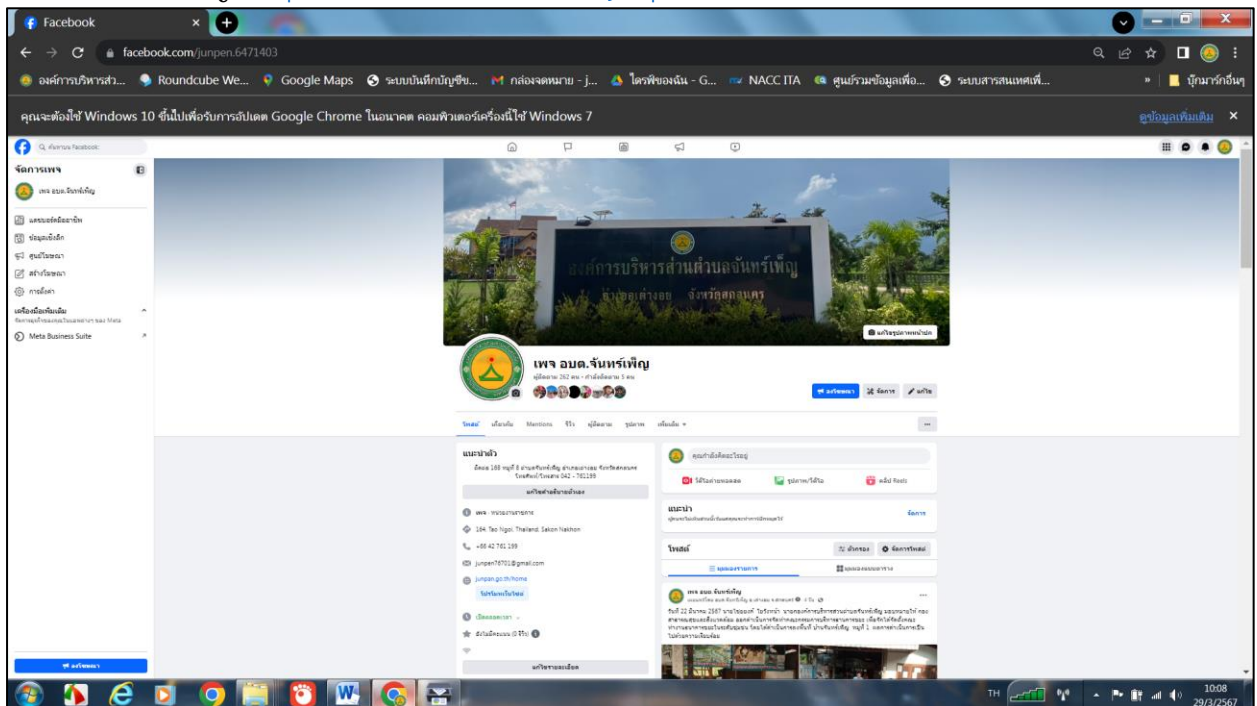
Facebook

facebook.com/junpen.6471403

องค์การบริหารส่ว... Roundcube We... Google Maps ระบบบันทึกบัญชีข... กล่องจดหมาย - j... ไดรฟ์ของฉัน - G... NACC ITA ศูนย์รวมข้อมูลเพื่อ... ระบบสารสนเทศเพื่... บุ๊กมาร์กอื่นๆ

คุณจะต้องใช้ Windows 10 ขึ้นไปเพื่อรับการอัปเดต Google Chrome ในอนาคต คอมพิวเตอร์เครื่องนี้ใช้ Windows 7

ดูข้อมูลเพิ่มเติม

ค้นหาบน Facebook

จัดการเพจ

เพจ อบต.จันทร์เพ็ญ

แดชบอร์ดมืออาชีพ

ข้อมูลเชิงลึก

ศูนย์โฆษณา

สร้างโฆษณา

การตั้งค่า

เครื่องมือเพิ่มเติม

Meta Business Suite

องค์การบริหารส่วนตำบลจันทร์เพ็ญ

อำเภอเต่างอย จังหวัดสกลนคร

แก้ไขรูปภาพหน้าปก

เพจ อบต.จันทร์เพ็ญ

ผู้ติดตาม 262 คน • กำลังติดตาม 5 คน

แก้ไข

โพสต์ เกี่ยวกับ Mentions รีวิว ผู้ติดตาม รูปภาพ เพิ่มเติม

แนะนำตัว

แก้ไขคำอธิบายตัวเอง

เพจ · หน่วยงานราชการ

184, Tao Ngoi, Thailand, Sakon Nakhon

+66 42 761 199

junpen76701@gmail.com

junpen.go.th/home

เปิดตลอดเวลา

ยังไม่มีคะแนน (0 รีวิว)

แก้ไขรายละเอียด

คุณกำลังคิดอะไรอยู่

วิดีโอถ่ายทอดสด

รูปภาพ/วิดีโอ

คลิป Reels

แนะนำ

จัดการ

โพสต์

ตัวกรอง

จัดการโพสต์

มุมมองรายการ

มุมมองตาราง

เพจ อบต.จันทร์เพ็ญ

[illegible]

TH

10:08

29/3/2567